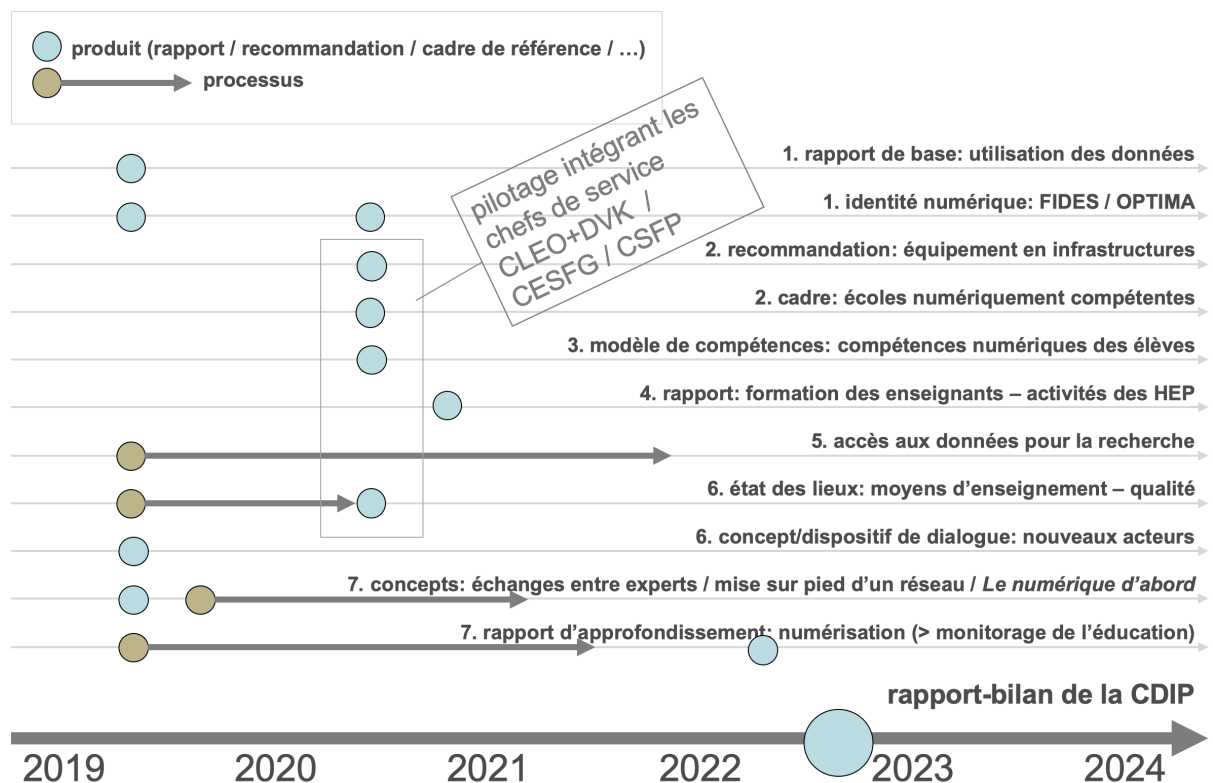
produit (rapport / recommandation / cadre de référence / …)
processus

pilotage intégrant les chefs de service CLEO+DVK / CESFG / CSFP

1. rapport de base: utilisation des données
1. identité numérique: FIDES / OPTIMA
2. recommandation: équipement en infrastructures
2. cadre: écoles numériquement compétentes
3. modèle de compétences: compétences numériques des élèves
4. rapport: formation des enseignants – activités des HEP
5. accès aux données pour la recherche
6. état des lieux: moyens d'enseignement – qualité
6. concept/dispositif de dialogue: nouveaux acteurs
7. concepts: échanges entre experts / mise sur pied d'un réseau / *Le numérique d'abord*
7. rapport d'approfondissement: numérisation (> monitorage de l'éducation)

rapport-bilan de la CDIP

2019 2020 2021 2022 2023 2024